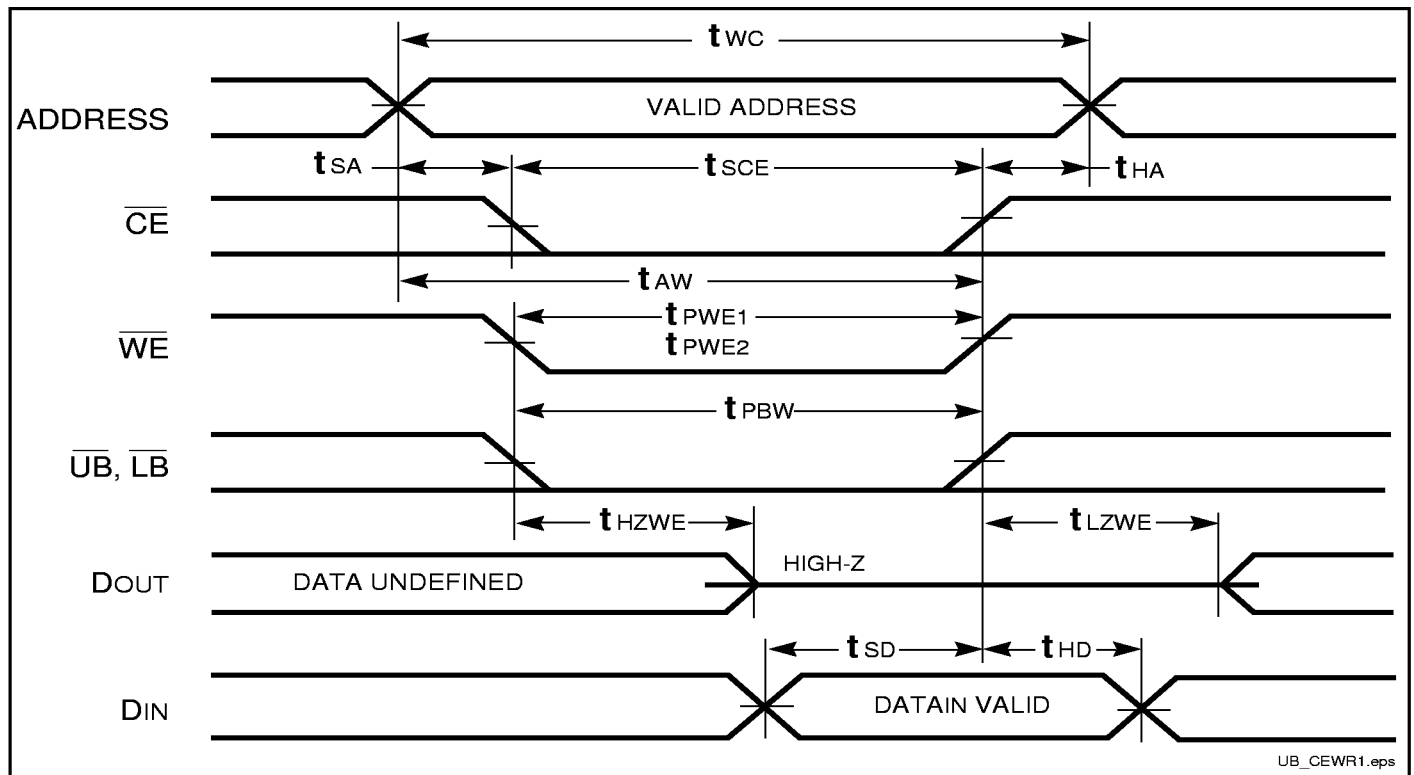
$t_{WC}$

ADDRESS

VALID ADDRESS

$t_{SA}$ $t_{SCE}$ $t_{HA}$

$\overline{CE}$

$t_{AW}$

$\overline{WE}$

$t_{PWE1}$
$t_{PWE2}$

$t_{PBW}$

$\overline{UB}$, $\overline{LB}$

$t_{HZWE}$ $t_{LZWE}$

DOUT

DATA UNDEFINED

HIGH-Z

$t_{SD}$ $t_{HD}$

DIN

DATAIN VALID

UB_CEWR1.eps